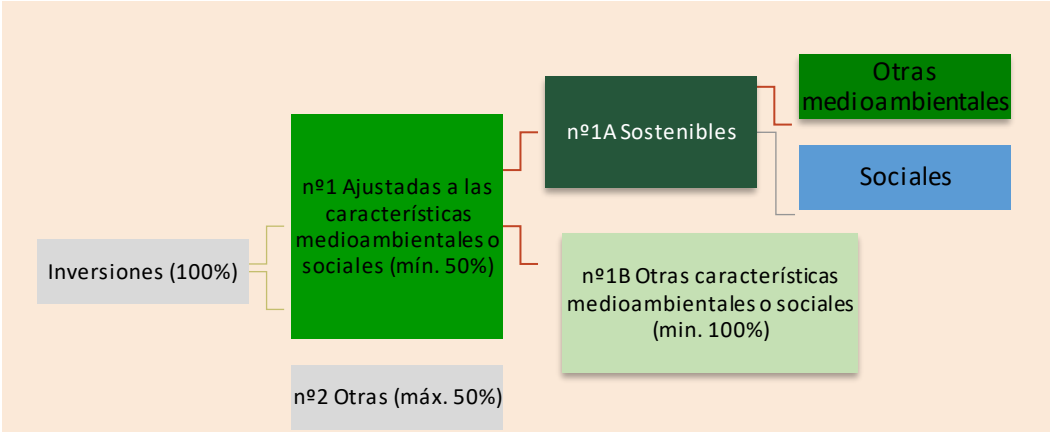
Otras medioambientales

nº1A Sostenibles

Sociales

nº1 Ajustadas a las características medioambientales o sociales (mín. 50%)

Inversiones (100%)

nº1B Otras características medioambientales o sociales (min. 100%)

nº2 Otras (máx. 50%)